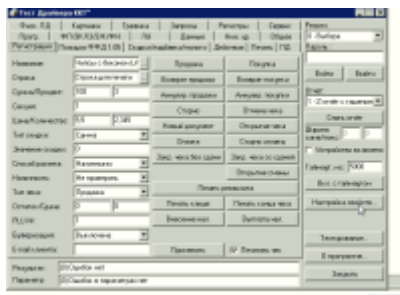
Тест Драйвера ККТ

Файл ЛД | Картинка | Таблица | Запросы | Регистры | Сервис
Прогр. | ФП/ЭКЛЗ/ФН/ФИ | ПД | Данные | Нал.-кд | Отчеты
Регистрация | Позиции ФФД 1.05 | Бездокладные/отчеты | Действия | Печать | ПД

Название: Чипсы с беконом
Строка: Строка для печати
Сумма/Процент: 100 | 0
Секция: 1
Цена/Количество: 0,0 | 2,345
Тип скидки: Суммой
Значение скидки: 0
Способ расчета: Наличными
Номенклатура: Не проверять
Тип чека: Продажа
Оплата/Сдача: 0 | 0
PLU/шт: 1
Буфер/раздел: Выключено
E-mail клиента:

Продажа | Покупка
Возврат продажи | Возврат покупки
Аннулир. продажи | Аннулир. покупки
Сторно | Отмена чека
Новый документ | Открыть все чека
Скидка | Сторно скидки
Закр. чека без сдачи | Закр. чека со сдачей
Открытые смены
Печать реквизита
Печать к смене | Печать конц. чека
Внесение нал. | Выплата нал.

Проверить | Печать чек

Результат: 0 Ошибок нет
Параметр: 0 Ошибок в параметрах нет

Режим
0 - Выбора
Пароль

Войти | Выйти

Отчет
1 - Отчет с гашением
Снять отчет

Ширина ленты (мм): 0 | 0

Устройство включено

Таймаут (мс): 5000

Все с. стандарт

Настройка свойств...

Тест разряда...

О программе...

Закрыть